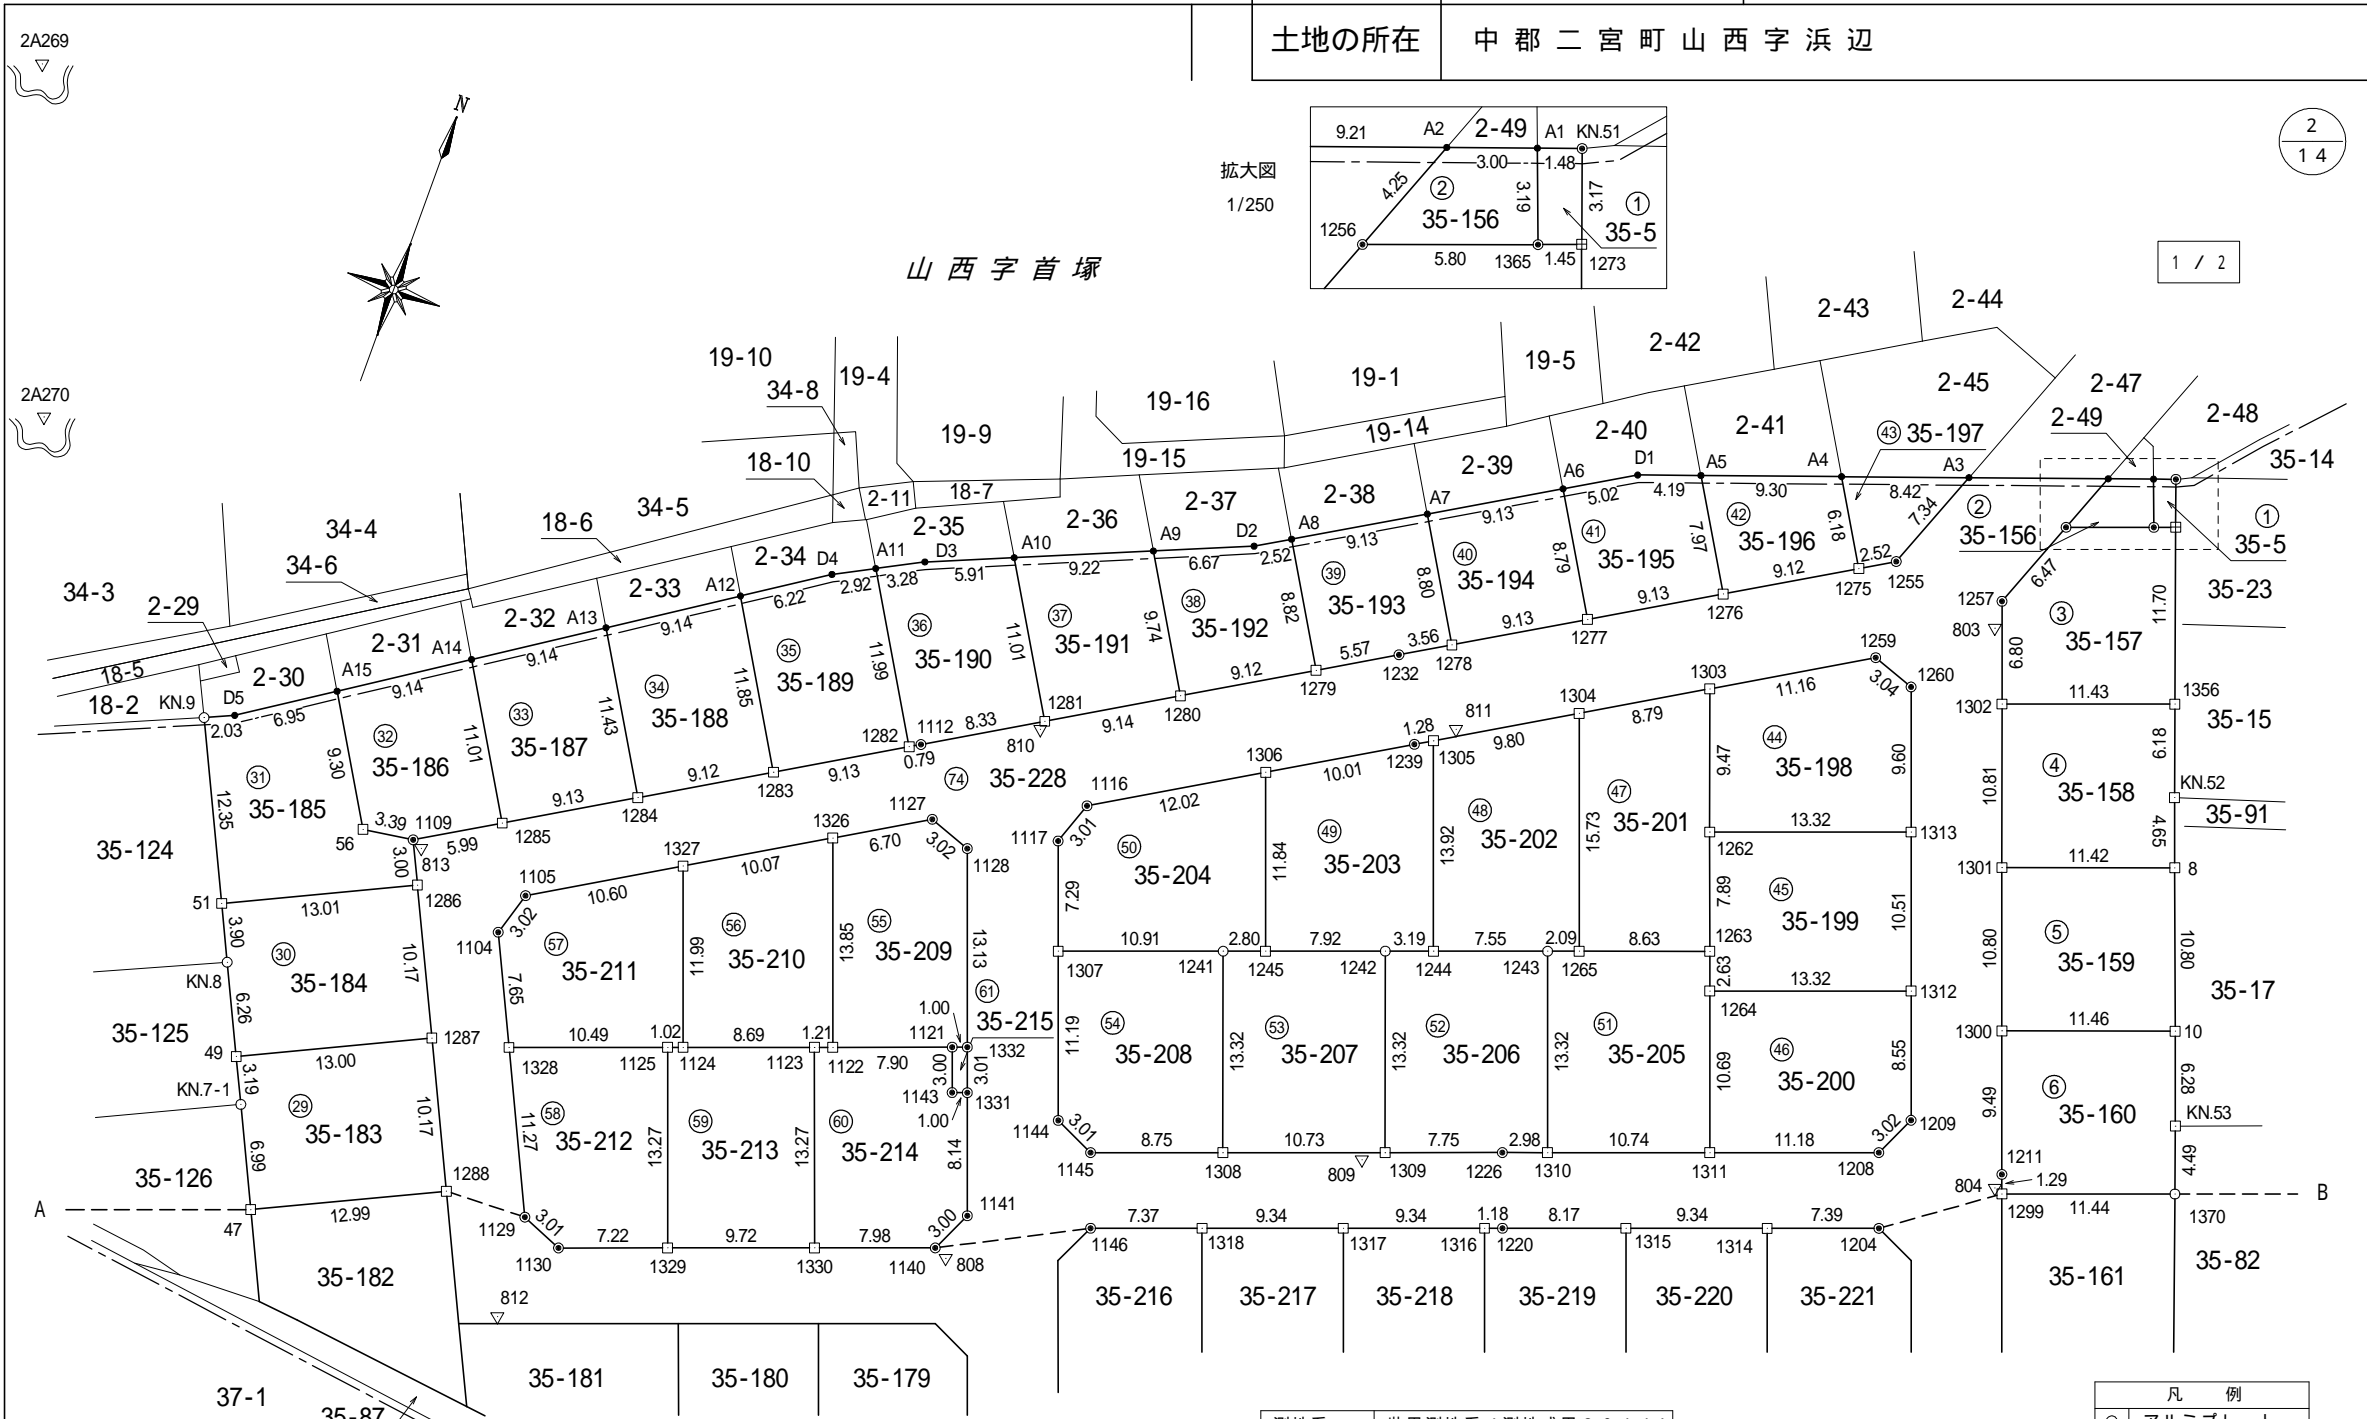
| 土地の所在 | 中郡二宮町山西字浜辺 |
|---|---|

2A269

2A270

N

拡大図
1/250

9.21 A2 2-49 A1 KN.51
3.00 1.48
4.25 ② 3.19 3.17 ①
1256 35-156 35-5
5.80 1365 1.45 1273

$\frac{2}{14}$

1 / 2

山西字首塚

19-10 34-8 19-4 19-9 19-16 19-1 19-5 2-42 2-43 2-44
18-10 19-15 19-14 2-40 2-41 2-45 2-47 2-48
34-4 34-5 18-6 2-11 18-7 2-35 2-36 2-37 2-38 2-39 ㊸ 35-197 2-49 35-14
34-3 34-6 2-29 2-34 2-33 2-32 2-31 2-30
18-5 18-2 KN.9 D5 A15 A14 A13 A12 D4 A11 D3 A10 A9 D2 A8 A7 A6 D1 A5 A4 A3

㉛ 35-185 ㉜ 35-186 ㉝ 35-187 ㉞ 35-188 ㉟ 35-189 ㊱ 35-190 ㊲ 35-191 ㊳ 35-192 ㊴ 35-193 ㊵ 35-194 ㊶ 35-195 ㊷ 35-196 ② 35-156 ① 35-5

35-23 ③ 35-157 35-15 ④ 35-158 KN.52 35-91 ⑤ 35-159 35-17 ⑥ 35-160 KN.53 35-161 35-82

35-124 ㉚ 35-184 KN.8 35-125 ㉙ 35-183 KN.7-1 35-126 A 35-182 B

㉔ 35-228 ㊿ 35-204 ㊾ 35-203 ㊽ 35-202 ㊼ 35-201 ㊹ 35-198 ㊺ 35-199 ㊻ 35-200
㊼ 35-211 ㊻ 35-210 ㊺ 35-209 ㉑ 35-215
㊴ 35-208 ㊳ 35-207 ㊲ 35-206 ㊱ 35-205
㊸ 35-212 ㊹ 35-213 ㊵ 35-214

35-216 35-217 35-218 35-219 35-220 35-221
35-181 35-180 35-179
37-1 35-87

810 811 812 813 803 804 808 809

凡 例
アルミプレート